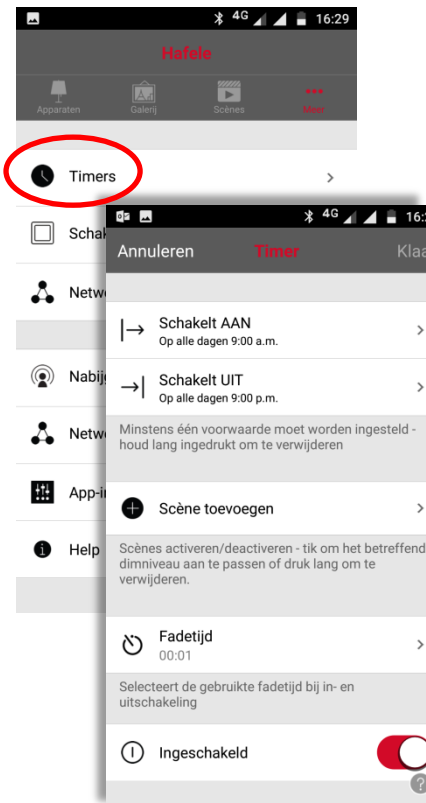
4G 16:29

Hafele

Apparaten Galerij Scènes Meer

Timers >

Schak

Netw

Nabij

Netw

App-i

Help

4G 16:

Annuleren Timer Klaa

Schakelt AAN
Op alle dagen 9:00 a.m. >

Schakelt UIT
Op alle dagen 9:00 p.m. >

Minstens één voorwaarde moet worden ingesteld - houd lang ingedrukt om te verwijderen

Scène toevoegen >

Scènes activeren/deactiveren - tik om het betreffend dimniveau aan te passen of druk lang om te verwijderen.

Fadetijd
00:01 >

Selecteert de gebruikte fadetijd bij in- en uitschakeling

Ingeschakeld

?